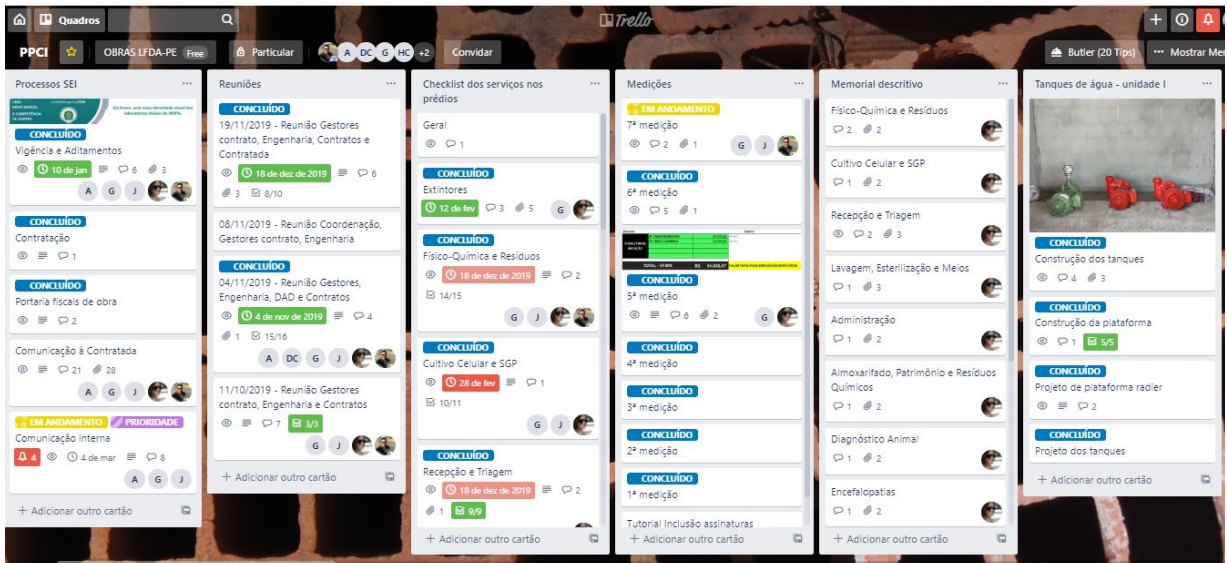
Quadros

Trello

PPCI OBRAS LFDA-PE Free Particular A DC G HC +2 Convidar Butler (20 Tips) Mostrar Me

Processos SEI

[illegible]

CONCLUÍDO
Vigência e Aditamentos
10 de jan 6 3
A G J

CONCLUÍDO
Contratação
1

CONCLUÍDO
Portaria fiscais de obra
2

Comunicação à Contratada
21 28
A G J

EM ANDAMENTO PRIORIDADE
Comunicação interna
4 4 de mar 8
A G J

+ Adicionar outro cartão

Reuniões

CONCLUÍDO
19/11/2019 - Reunião Gestores contrato, Engenharia, Contratos e Contratada
18 de dez de 2019 6
3 8/10

08/11/2019 - Reunião Coordenação, Gestores contrato, Engenharia

CONCLUÍDO
04/11/2019 - Reunião Gestores, Engenharia, DAD e Contratos
4 de nov de 2019 4
1 15/16
A DC G J

11/10/2019 - Reunião Gestores contrato, Engenharia e Contratos
7 3/3
G J

+ Adicionar outro cartão

Checklist dos serviços nos prédios

Geral
1

CONCLUÍDO
Extintores
12 de fev 3 5
G

CONCLUÍDO
Físico-Química e Resíduos
18 de dez de 2019 2
14/15
G J

CONCLUÍDO
Cultivo Celular e SGP
28 de fev 1
10/11
G J

CONCLUÍDO
Recepção e Triagem
18 de dez de 2019 2
1 9/9

+ Adicionar outro cartão

Medições

EM ANDAMENTO
7ª medição
2 1
G J

CONCLUÍDO
6ª medição
5 1

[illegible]
TOTAL R$ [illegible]

CONCLUÍDO
5ª medição
6 2
G

CONCLUÍDO
4ª medição

CONCLUÍDO
3ª medição

CONCLUÍDO
2ª medição

CONCLUÍDO
1ª medição

Tutorial Inclusão assinaturas

+ Adicionar outro cartão

Memorial descritivo

Físico-Química e Resíduos
2 2

Cultivo Celular e SGP
1 2

Recepção e Triagem
2 3

Lavagem, Esterilização e Meios
1 3

Administração
1 2

Almoxarifado, Patrimônio e Resíduos Químicos
1 2

Diagnóstico Animal
1 2

Encefalopatias
1 2

+ Adicionar outro cartão

Tanques de água - unidade I

CONCLUÍDO
Construção dos tanques
4 3

CONCLUÍDO
Construção da plataforma
1 5/5

CONCLUÍDO
Projeto de plataforma radier
2

CONCLUÍDO
Projeto dos tanques

+ Adicionar outro cartão